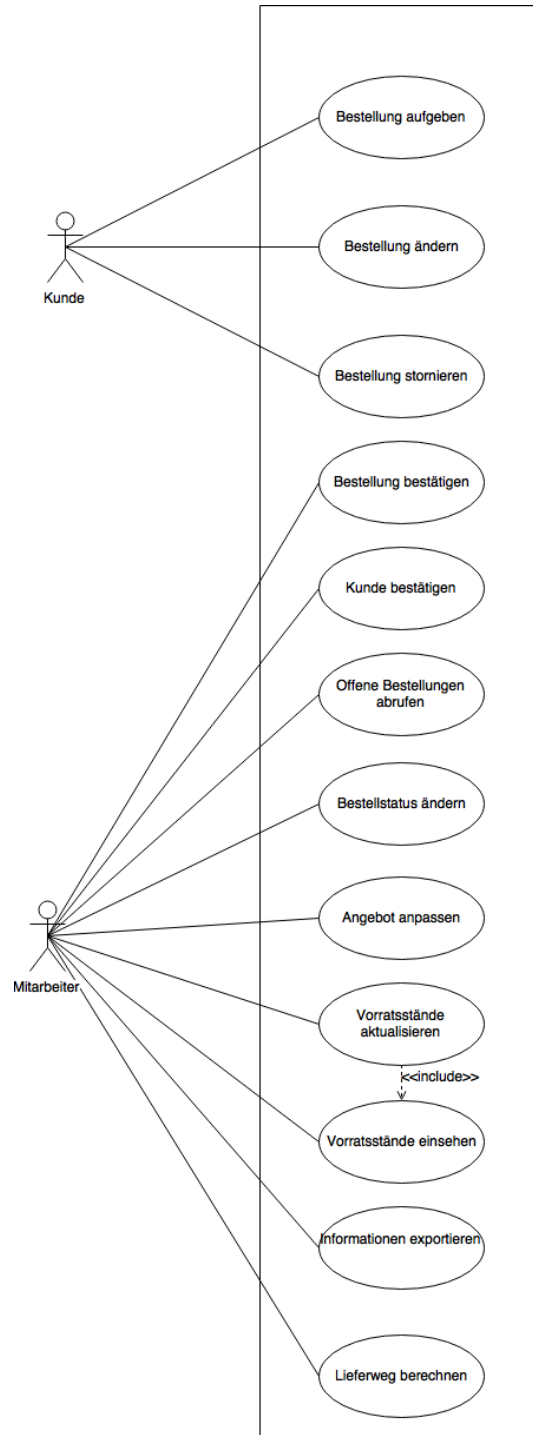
Kunde

Bestellung aufgeben

Bestellung ändern

Bestellung stornieren

Mitarbeiter

Bestellung bestätigen

Kunde bestätigen

Offene Bestellungen abrufen

Bestellstatus ändern

Angebot anpassen

Vorratsstände aktualisieren

<<include>>

Vorratsstände einsehen

Informationen exportieren

Lieferweg berechnen